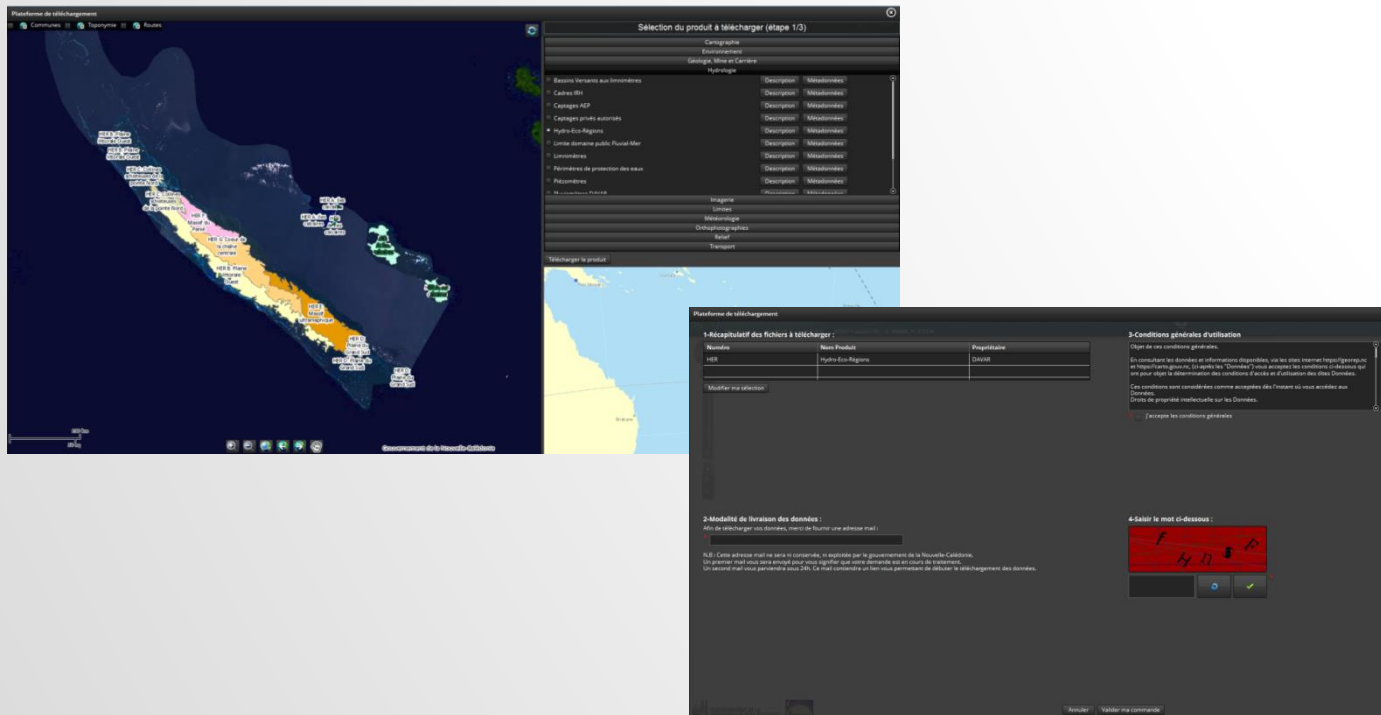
Plateforme de téléchargement

Communes Toponymie Routes

Sélection du produit à télécharger (étape 1/3)

Cartographie
Environnement
Géologie, Mine et Carrière
Hydrologie

Bassins Versants aux limnimètres Description Métadonnées
Cadres IRH Description Métadonnées
Captages AEP Description Métadonnées
Captages privés autorisés Description Métadonnées
Hydro-Eco-Régions Description Métadonnées
Limite domaine public Fluvial-Mer Description Métadonnées
Limnimètres Description Métadonnées
Périmètres de protection des eaux Description Métadonnées
Piézomètres Description Métadonnées

Imagerie
Limites
Météorologie
Orthophotographies
Relief
Transport

Télécharger le produit

HER A: Plaine
HER F: Massif du Panié
HER G: Cœur de la chaîne centrale
HER B: Plaine
HER E: Massif ultramafique
HER D
HER C

Gouvernement de la Nouvelle-Calédonie

Plateforme de téléchargement

1-Récapitulatif des fichiers à télécharger :

| Numéro | Nom Produit | Propriétaire |
|---|---|---|
| HER | Hydro-Eco-Régions | DAVAR |
| | | |

Modifier ma sélection

3-Conditions générales d'utilisation

Objet de ces conditions générales.

En consultant les données et informations disponibles, via les sites internet https://georep.nc et https://carto.gouv.nc, (ci-après les "Données") vous acceptez les conditions ci-dessous qui ont pour objet la détermination des conditions d'accès et d'utilisation des dites Données.

Ces conditions sont considérées comme acceptées dès l'instant où vous accédez aux Données.
Droits de propriété intellectuelle sur les Données.

J'accepte les conditions générales

2-Modalité de livraison des données :
Afin de télécharger vos données, merci de fournir une adresse mail :

N.B : Cette adresse mail ne sera ni conservée, ni exploitée par le gouvernement de la Nouvelle-Calédonie.
Un premier mail vous sera envoyé pour vous signifier que votre demande est en cours de traitement.
Un second mail vous parviendra sous 24h. Ce mail contiendra un lien vous permettant de débuter le téléchargement des données.

4-Saisir le mot ci-dessous :

Annuler Valider ma commande